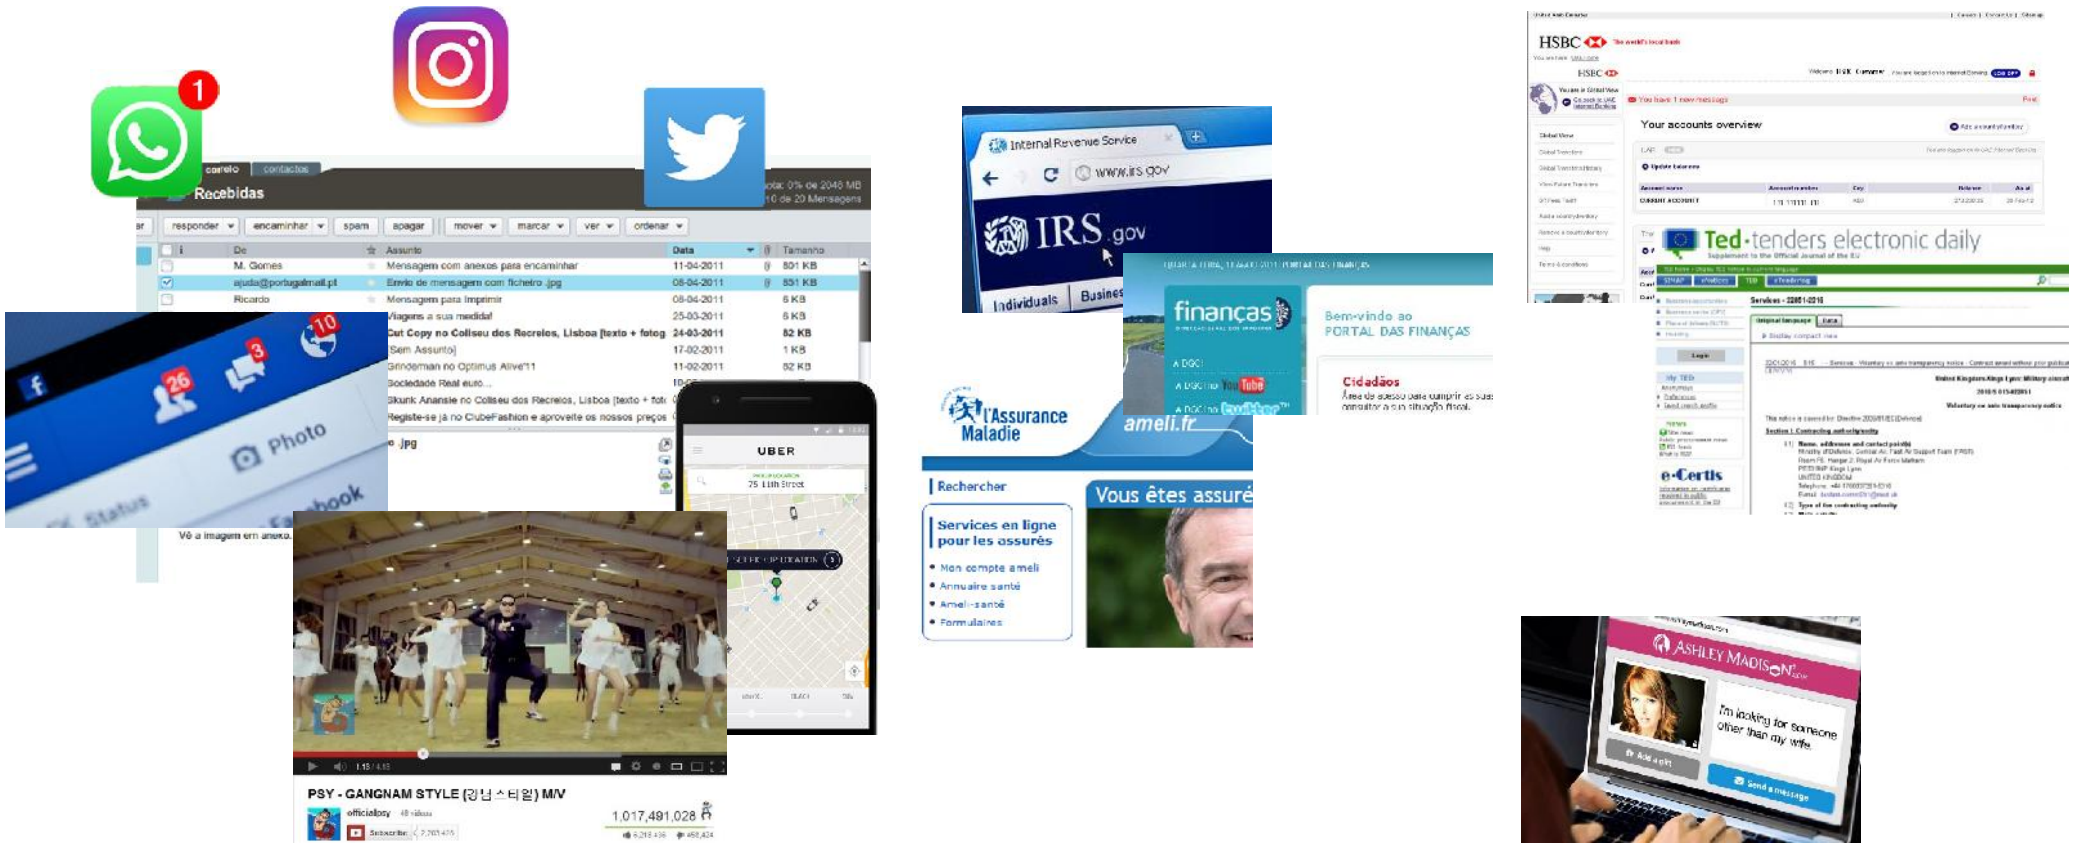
1

correio contactos
Recebidas
Quota: 0% de 2048 MB
1-10 de 20 Mensagens

responder encaminhar spam apagar mover marcar ver ordenar

| | De | Assunto | Data | Tamanho |
|---|---|---|---|---|
| | M. Gomes | Mensagem com anexos para encaminhar | 11-04-2011 | 801 KB |
| ✓ | ajuda@portugalmail.pt | Envio de mensagem com ficheiro .jpg | 08-04-2011 | 801 KB |
| | Ricardo | Mensagem para Imprimir | 08-04-2011 | 6 KB |
| | | Viagens a sua medida! | 25-03-2011 | 6 KB |
| | | Cut Copy no Coliseu dos Recreios, Lisboa [texto + foto] | 24-03-2011 | 82 KB |
| | | [Sem Assunto] | 17-02-2011 | 1 KB |
| | | Grinderman no Optimus Alive'11 | 11-02-2011 | 82 KB |
| | | Sociedade Real euro... | 10-0 | |
| | | Skunk Anansie no Coliseu dos Recreios, Lisboa [texto + foto] | | |
| | | Registe-se já no ClubeFashion e aproveite os nossos preços | | |

.jpg
Vê a imagem em anexo.

f 26 3 10
Photo
Status
Facebook

UBER
75 11th Street
SET PICKUP LOCATION

1:18 / 4:13
PSY - GANGNAM STYLE (강남스타일) M/V
officialpsy
Subscribe 2,703,435
1,017,491,028
6,218,436 458,424

Internal Revenue Service
www.irs.gov
IRS.gov
Individuals Business

QUARTA-FEIRA, 11 AGOSTO 2011 PORTAL DAS FINANÇAS
finanças
Bem-vindo ao PORTAL DAS FINANÇAS
A DGCI
A DGCI no YouTube
A DGCI no twitter
Cidadãos
Área de acesso para cumprir as suas obrigações e aceder à sua situação fiscal.

l'Assurance Maladie
ameli.fr
Rechercher
Services en ligne pour les assurés
• Mon compte ameli
• Annuaire santé
• Ameli-santé
• Formulaires
Vous êtes assuré

HSBC The world's local bank
You have 1 new message
Your accounts overview

Ted-tenders electronic daily
Supplement to the Official Journal of the EU
e-Certis

ASHLEY MADISON.com
I'm looking for someone other than my wife.
Add a gift
Send a message